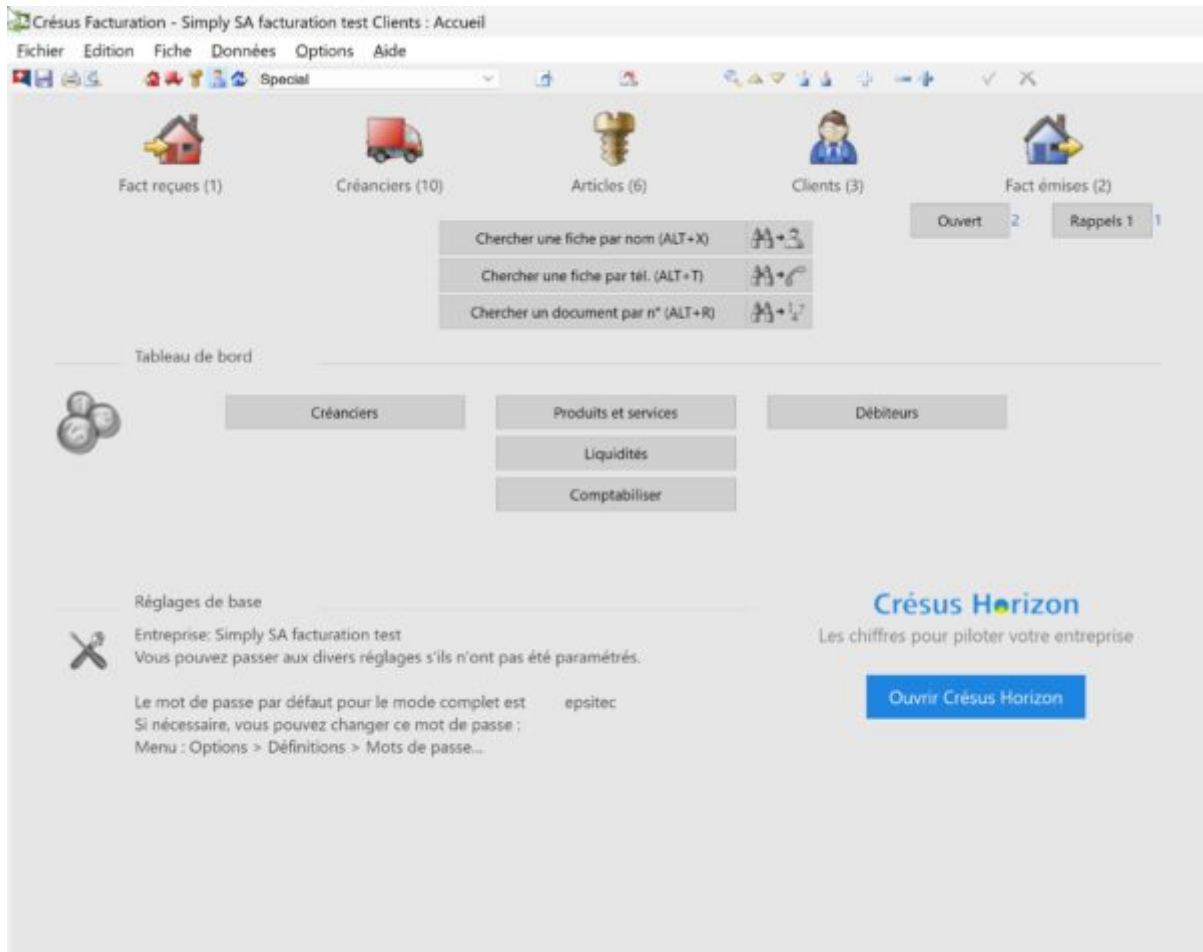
Crésus Facturation - Simply SA facturation test Clients : Accueil

Fichier Edition Fiche Données Options Aide

Special

Fact reçues (1)

Créanciers (10)

Articles (6)

Clients (3)

Fact émises (2)

Ouvert 2

Rappels 1 1

Chercher une fiche par nom (ALT+X)

Chercher une fiche par tél. (ALT+T)

Chercher un document par n° (ALT+R)

Tableau de bord

Créanciers

Produits et services

Débiteurs

Liquidités

Comptabiliser

Réglages de base

Entreprise: Simply SA facturation test
Vous pouvez passer aux divers réglages s'ils n'ont pas été paramétrés.

Le mot de passe par défaut pour le mode complet est epsitec
Si nécessaire, vous pouvez changer ce mot de passe :
Menu : Options > Définitions > Mots de passe...

Crésus Horizon

Les chiffres pour piloter votre entreprise

Ouvrir Crésus Horizon